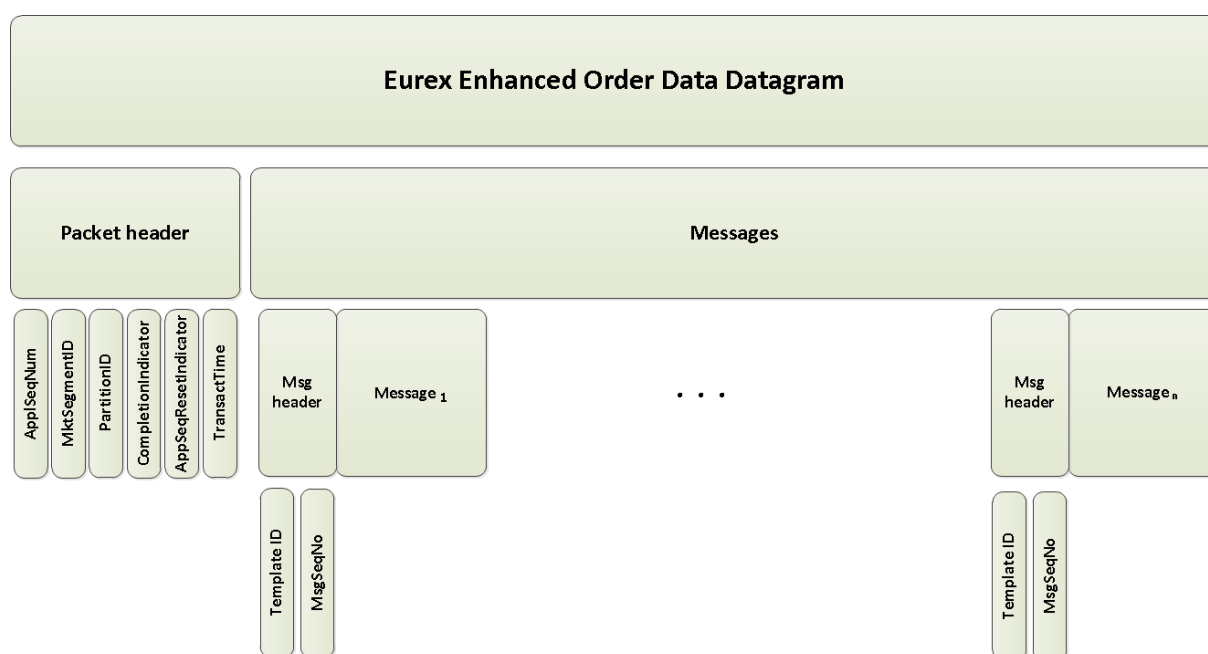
Eurex Enhanced Order Data Datagram

Packet header

Messages

ApplSeqNum

MktSegmentID

PartitionID

CompletionIndicator

AppSeqResetIndicator

TransactTime

Msg header

Message $_1$

. . .

Msg header

Message $_n$

Template ID

MsgSeqNo

Template ID

MsgSeqNo